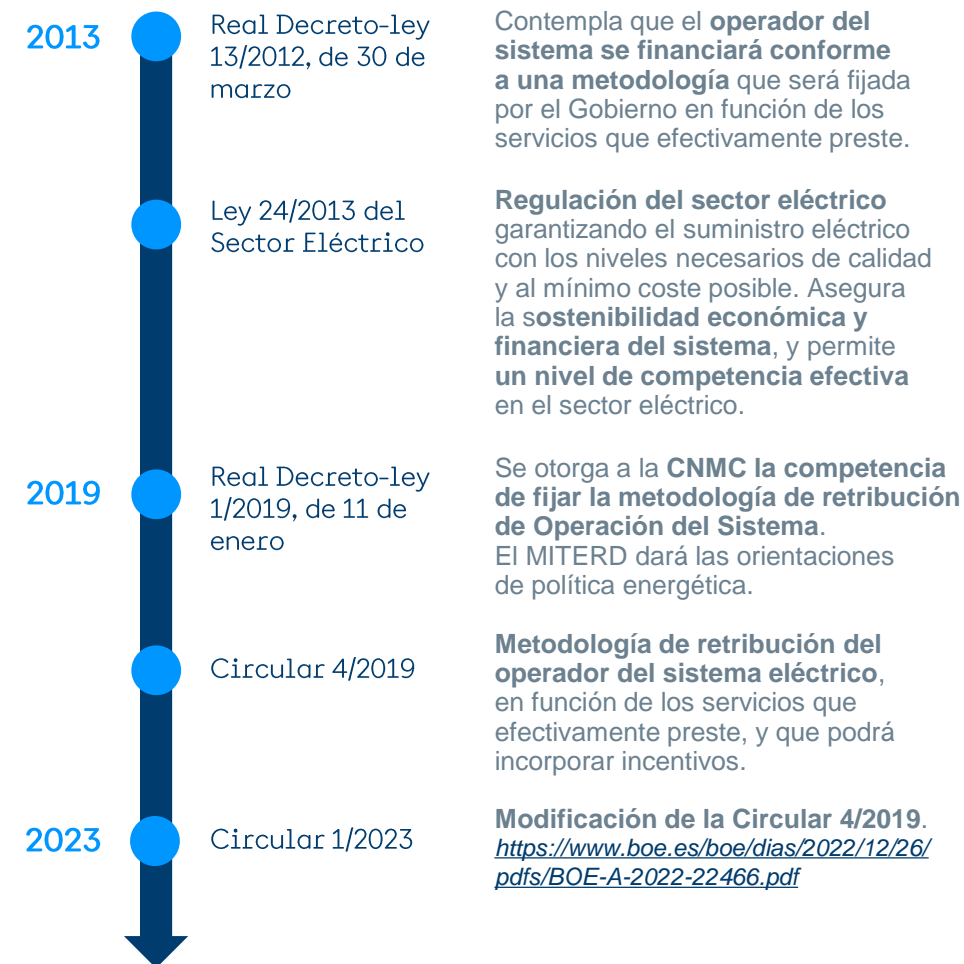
2013

Real Decreto-ley 13/2012, de 30 de marzo

Contempla que el operador del sistema se financiará conforme a una metodología que será fijada por el Gobierno en función de los servicios que efectivamente preste.

Ley 24/2013 del Sector Eléctrico

Regulación del sector eléctrico garantizando el suministro eléctrico con los niveles necesarios de calidad y al mínimo coste posible. Asegura la sostenibilidad económica y financiera del sistema, y permite un nivel de competencia efectiva en el sector eléctrico.

2019

Real Decreto-ley 1/2019, de 11 de enero

Se otorga a la CNMC la competencia de fijar la metodología de retribución de Operación del Sistema.
El MITERD dará las orientaciones de política energética.

Circular 4/2019

Metodología de retribución del operador del sistema eléctrico, en función de los servicios que efectivamente preste, y que podrá incorporar incentivos.

2023

Circular 1/2023

Modificación de la Circular 4/2019.
https://www.boe.es/boe/dias/2022/12/26/pdfs/BOE-A-2022-22466.pdf